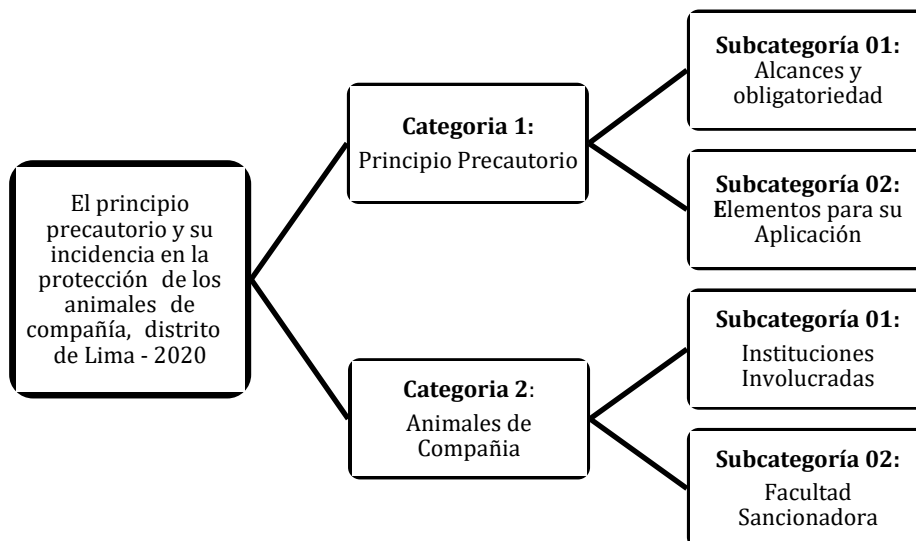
El principio precautorio y su incidencia en la protección de los animales de compañía, distrito de Lima - 2020

Categoria 1: Principio Precautorio

Subcategoría 01: Alcances y obligatoriedad

Subcategoría 02: Elementos para su Aplicación

Categoria 2: Animales de Compañia

Subcategoría 01: Instituciones Involucradas

Subcategoría 02: Facultad Sancionadora